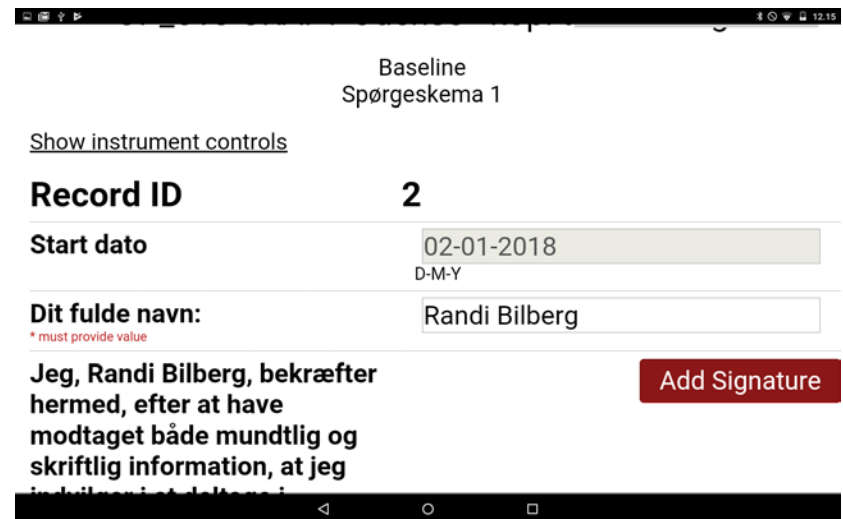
12.15

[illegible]

Baseline
Spørgeskema 1

Show instrument controls

Record ID 2

Start dato
02-01-2018
D-M-Y

Dit fulde navn:
* must provide value
Randi Bilberg

Jeg, Randi Bilberg, bekræfter hermed, efter at have modtaget både mundtlig og skriftlig information, at jeg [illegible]

Add Signature